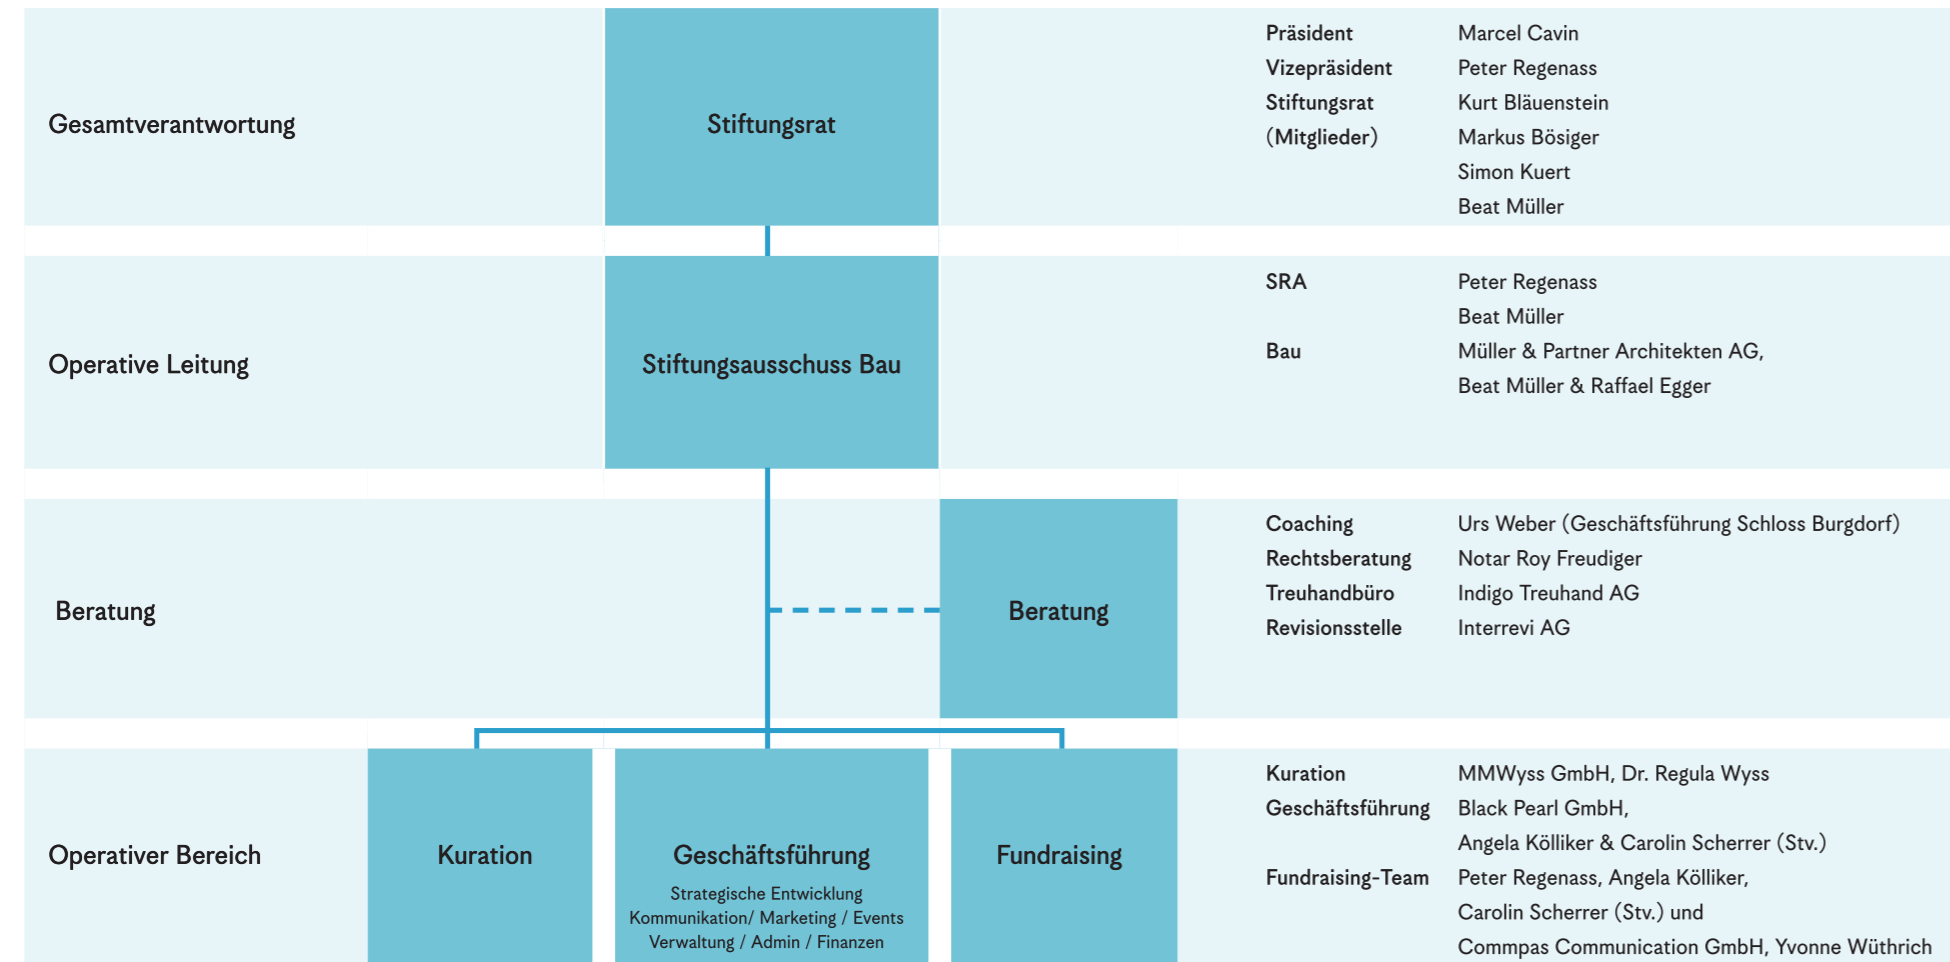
Gesamtverantwortung

Stiftungsrat

| | |
|---|---|
| Präsident | Marcel Cavin |
| Vizepräsident | Peter Regenass |
| Stiftungsrat (Mitglieder) | Kurt Bläuenstein |
| | Markus Bösiger |
| | Simon Kuert |
| | Beat Müller |

Operative Leitung

Stiftungsausschuss Bau

| | |
|---|---|
| SRA | Peter Regenass |
| | Beat Müller |
| Bau | Müller & Partner Architekten AG, |
| | Beat Müller & Raffael Egger |

Beratung

Beratung

| | |
|---|---|
| Coaching | Urs Weber (Geschäftsführung Schloss Burgdorf) |
| Rechtsberatung | Notar Roy Freudiger |
| Treuhandbüro | Indigo Treuhand AG |
| Revisionsstelle | Interrevi AG |

Operativer Bereich

Kuration

Geschäftsführung

Strategische Entwicklung
Kommunikation/ Marketing / Events
Verwaltung / Admin / Finanzen

Fundraising

| | |
|---|---|
| Kuration | MMWyss GmbH, Dr. Regula Wyss |
| Geschäftsführung | Black Pearl GmbH, |
| | Angela Kölliker & Carolin Scherrer (Stv.) |
| Fundraising-Team | Peter Regenass, Angela Kölliker, |
| | Carolin Scherrer (Stv.) und |
| | Commpas Communication GmbH, Yvonne Wüthrich |